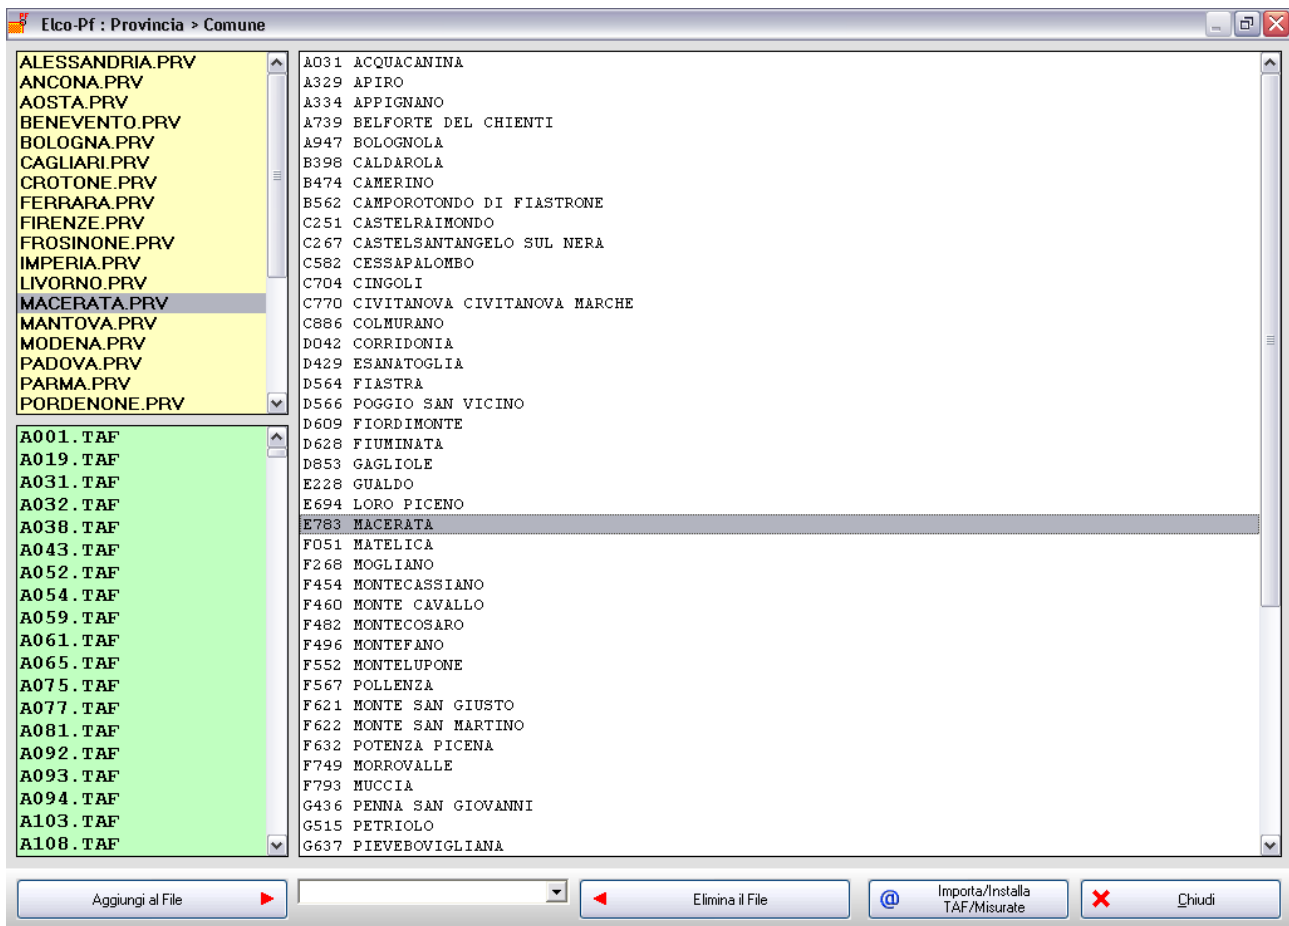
Elco-Pf : Provincia > Comune

ALESSANDRIA.PRV
ANCONA.PRV
AOSTA.PRV
BENEVENTO.PRV
BOLOGNA.PRV
CAGLIARI.PRV
CROTONE.PRV
FERRARA.PRV
FIRENZE.PRV
FROSINONE.PRV
IMPERIA.PRV
LIVORNO.PRV
MACERATA.PRV
MANTOVA.PRV
MODENA.PRV
PADOVA.PRV
PARMA.PRV
PORDENONE.PRV

A001.TAF
A019.TAF
A031.TAF
A032.TAF
A038.TAF
A043.TAF
A052.TAF
A054.TAF
A059.TAF
A061.TAF
A065.TAF
A075.TAF
A077.TAF
A081.TAF
A092.TAF
A093.TAF
A094.TAF
A103.TAF
A108.TAF

A031 ACQUACANINA
A329 APIRO
A334 APPIGNANO
A739 BELFORTE DEL CHIENTI
A947 BOLOGNOLA
B398 CALDAROLA
B474 CAMERINO
B562 CAMPOROTONDO DI FIASTRONE
C251 CASTELRAIMONDO
C267 CASTELSANTANGELO SUL NERA
C582 CESSAPALOMBO
C704 CINGOLI
C770 CIVITANOVA CIVITANOVA MARCHE
C886 COLMURANO
D042 CORRIDONIA
D429 ESANATOGLIA
D564 FIASTRA
D566 POGGIO SAN VICINO
D609 FIORDIMONTE
D628 FIUMINATA
D853 GAGLIOLE
E228 GUALDO
E694 LORO PICENO
E783 MACERATA
F051 MATELICA
F268 MOGLIANO
F454 MONTECASSIANO
F460 MONTE CAVALLO
F482 MONTECOSARO
F496 MONTEFANO
F552 MONTELUPONE
F567 POLLENZA
F621 MONTE SAN GIUSTO
F622 MONTE SAN MARTINO
F632 POTENZA PICENA
F749 MORROVALLE
F793 MUCCIA
G436 PENNA SAN GIOVANNI
G515 PETRIOLO
G637 PIEVEBOVIGLIANA

Aggiungi al File
Elimina il File
Importa/Installa TAF/Misurate
Chiudi